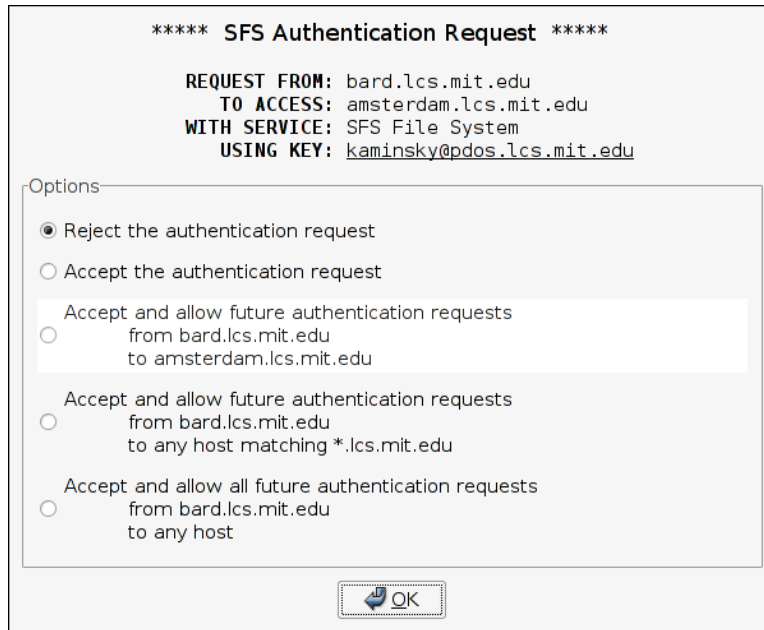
***** SFS Authentication Request *****

REQUEST FROM: bard.lcs.mit.edu
TO ACCESS: amsterdam.lcs.mit.edu
WITH SERVICE: SFS File System
USING KEY: kaminsky@pdos.lcs.mit.edu

Options

Reject the authentication request

Accept the authentication request

Accept and allow future authentication requests
from bard.lcs.mit.edu
to amsterdam.lcs.mit.edu

Accept and allow future authentication requests
from bard.lcs.mit.edu
to any host matching *.lcs.mit.edu

Accept and allow all future authentication requests
from bard.lcs.mit.edu
to any host

OK